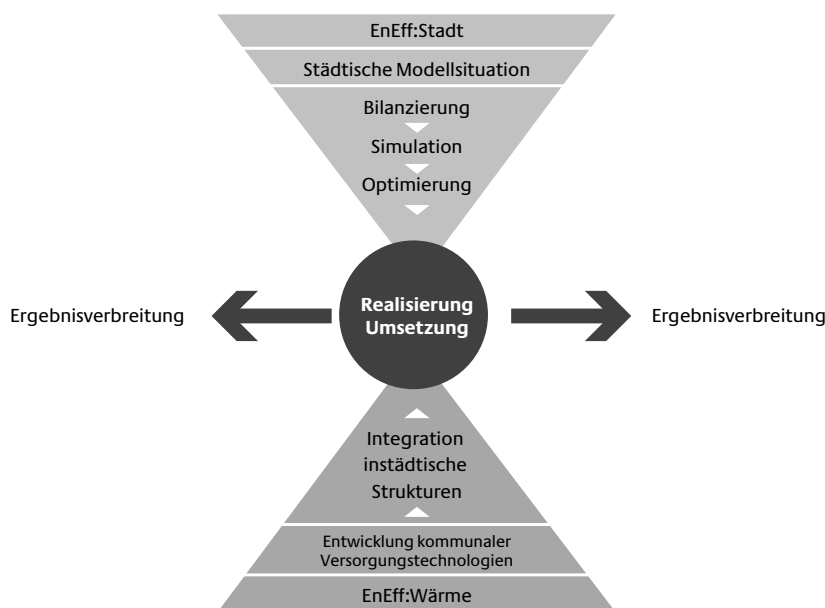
EnEff:Stadt

Städtische Modellsituation

Bilanzierung

Simulation

Optimierung

Ergebnisverbreitung

Realisierung
Umsetzung

Ergebnisverbreitung

Integration
instädtische
Strukturen

Entwicklung kommunaler
Versorgungstechnologien

EnEff:Wärme